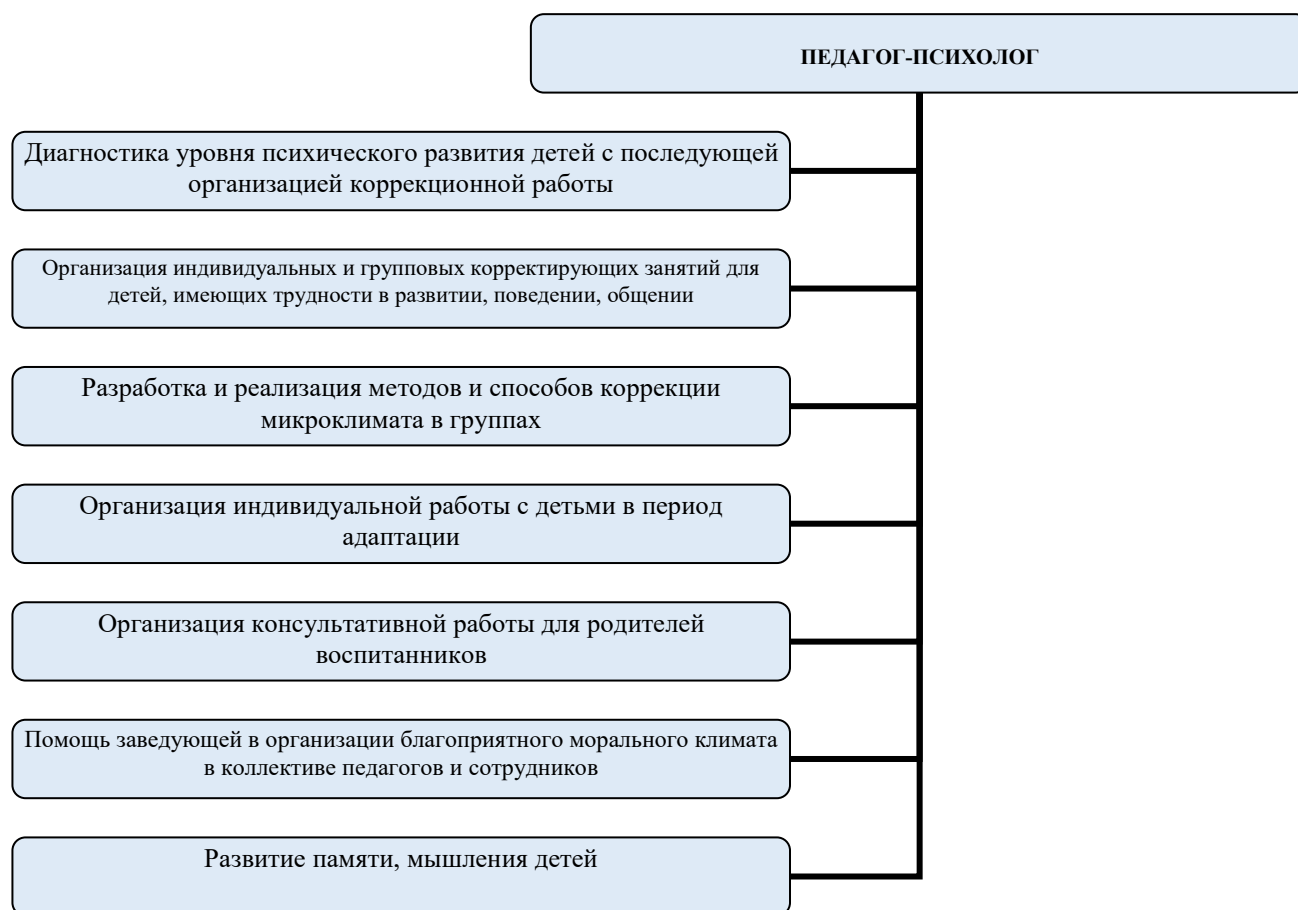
ПЕДАГОГ-ПСИХОЛОГ

Диагностика уровня психического развития детей с последующей организацией коррекционной работы

Организация индивидуальных и групповых корректирующих занятий для детей, имеющих трудности в развитии, поведении, общении

Разработка и реализация методов и способов коррекции микроклимата в группах

Организация индивидуальной работы с детьми в период адаптации

Организация консультативной работы для родителей воспитанников

Помощь заведующей в организации благоприятного морального климата в коллективе педагогов и сотрудников

Развитие памяти, мышления детей